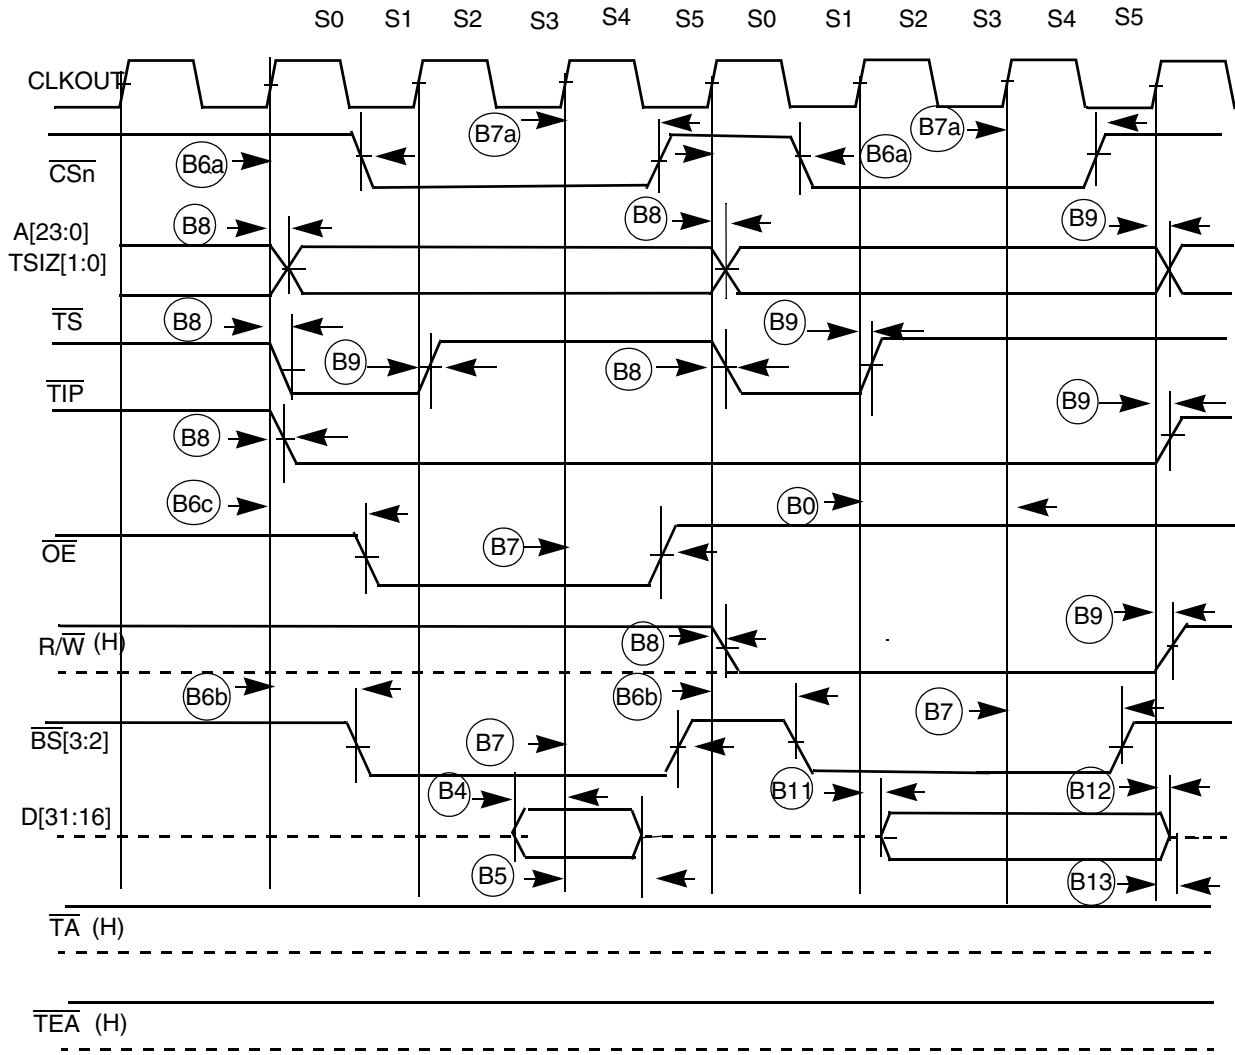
S0 S1 S2 S3 S4 S5 S0 S1 S2 S3 S4 S5

CLKOUT

$\overline{CSn}$

B6a B7a B6a B7a

A[23:0]
TSIZ[1:0]

B8 B8 B9

$\overline{TS}$

B8 B9 B8 B9

$\overline{TIP}$

B8 B9

B6c B0

$\overline{OE}$

B7

$R/\overline{W}$ (H)

B8 B9

B6b B6b

$\overline{BS}$[3:2]

B7 B7

B4 B11 B12

D[31:16]

B5 B13

$\overline{TA}$ (H)

$\overline{TEA}$ (H)